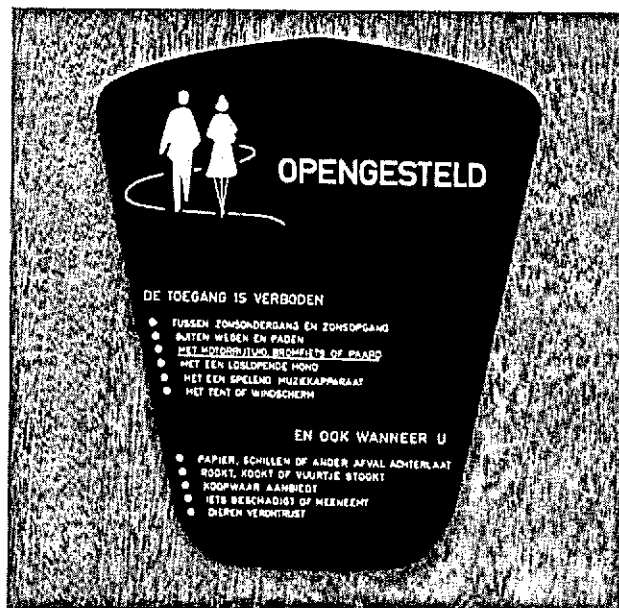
OPENGESTELD

DE TOEGANG IS VERBODEN

- TUSSEN ZONSONDERGANG EN ZONSOPGANG
- BUITEN WEGEN EN PADEN
- MET MOTORRIJTUIG, BROMFIETS OF PAARD
- MET EEN LOSLOPENDE HOND
- MET EEN SPELEND MUZIEKAPPARAAT
- MET TENT OF WINDSCHERM

EN OOK WANNEER U

- PAPIER, SCHILLEN OF ANDER AFVAL ACHTERLAAT
- ROOKT, KOOKT OF VUURTJE STOOKT
- KOOPWAAR AANBIEDT
- IETS BESCHADIGT OF MEENEEMT
- DIEREN VERONTRUST